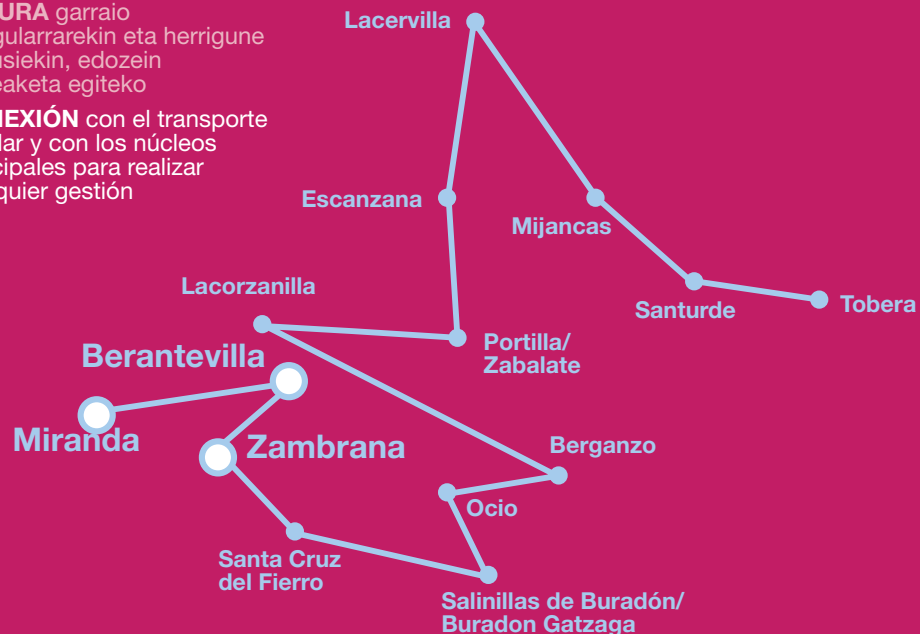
URA garraio gularrarekin eta herrigune usiekin, edozein eaketa egiteko

NEXIÓN con el transporte lar y con los núcleos cipales para realizar quier gestión

Lacervilla

Escanzana

Mijancas

Santurde

Tobera

Lacorzanilla

Portilla/ Zabalate

Berantevilla

Miranda

Zambrana

Berganzo

Ocio

Santa Cruz del Fierro

Salinillas de Buradón/ Buradon Gatzaga